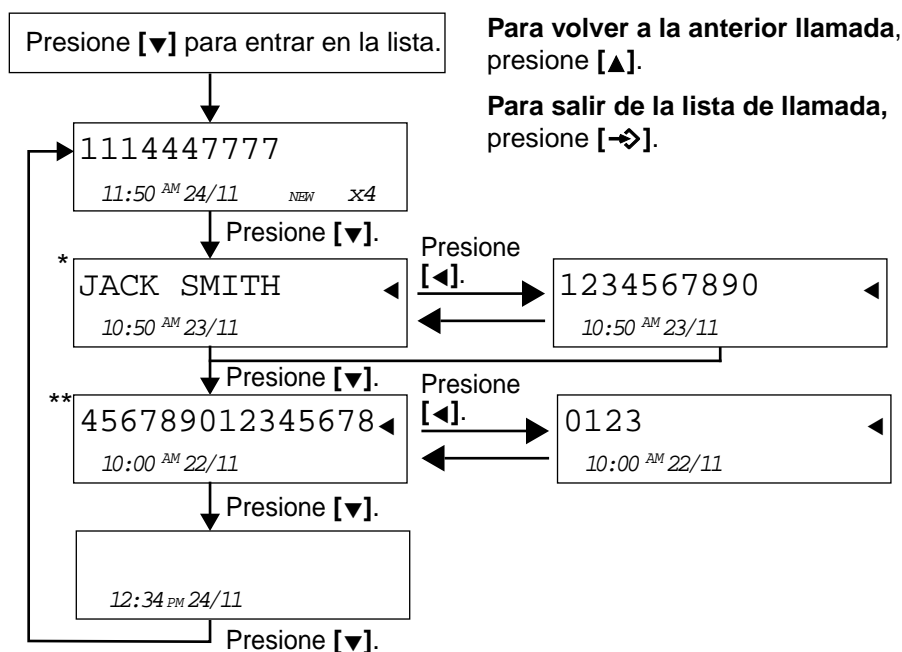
Presione [▼] para entrar en la lista.

Para volver a la anterior llamada, presione [▲].

Para salir de la lista de llamada, presione [→].

1114447777
11:50 AM 24/11 NEW x4

Presione [▼].

* JACK SMITH ◄
10:50 AM 23/11

Presione [◄].

1234567890 ◄
10:50 AM 23/11

Presione [▼].

** 456789012345678 ◄
10:00 AM 22/11

Presione [◄].

0123 ◄
10:00 AM 22/11

Presione [▼].

12:34 PM 24/11

Presione [▼].